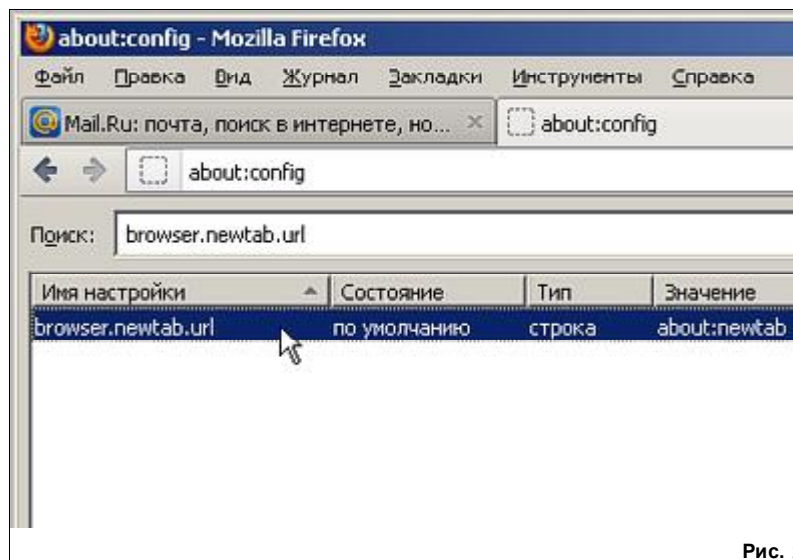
about:config - Mozilla Firefox

Файл Правка Вид Журнал Закладки Инструменты Справка

Mail.Ru: почта, поиск в интернете, но... × about:config

about:config

Поиск: browser.newtab.url

| Имя настройки | Состояние | Тип | Значение |
|---|---|---|---|
| browser.newtab.url | по умолчанию | строка | about:newtab |

Рис. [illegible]